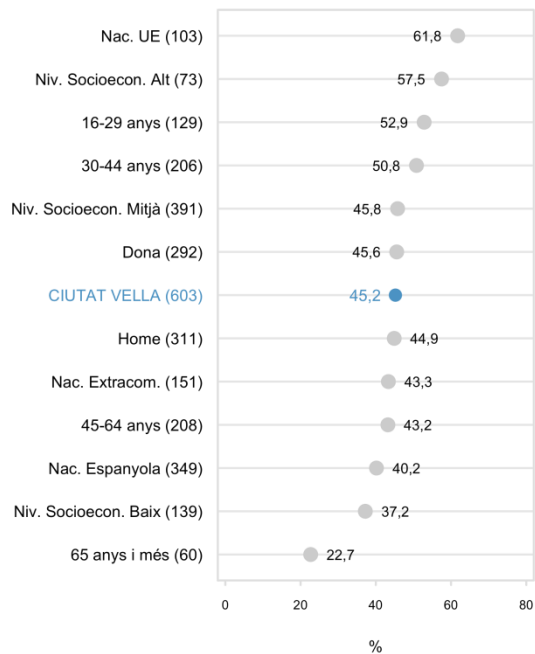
| | |
|---|---|
| Nac. UE (103) | 61,8 |
| Niv. Socioecon. Alt (73) | 57,5 |
| 16-29 anys (129) | 52,9 |
| 30-44 anys (206) | 50,8 |
| Niv. Socioecon. Mitjà (391) | 45,8 |
| Dona (292) | 45,6 |
| CIUTAT VELLA (603) | 45,2 |
| Home (311) | 44,9 |
| Nac. Extracom. (151) | 43,3 |
| 45-64 anys (208) | 43,2 |
| Nac. Espanyola (349) | 40,2 |
| Niv. Socioecon. Baix (139) | 37,2 |
| 65 anys i més (60) | 22,7 |

0 20 40 60 80

%